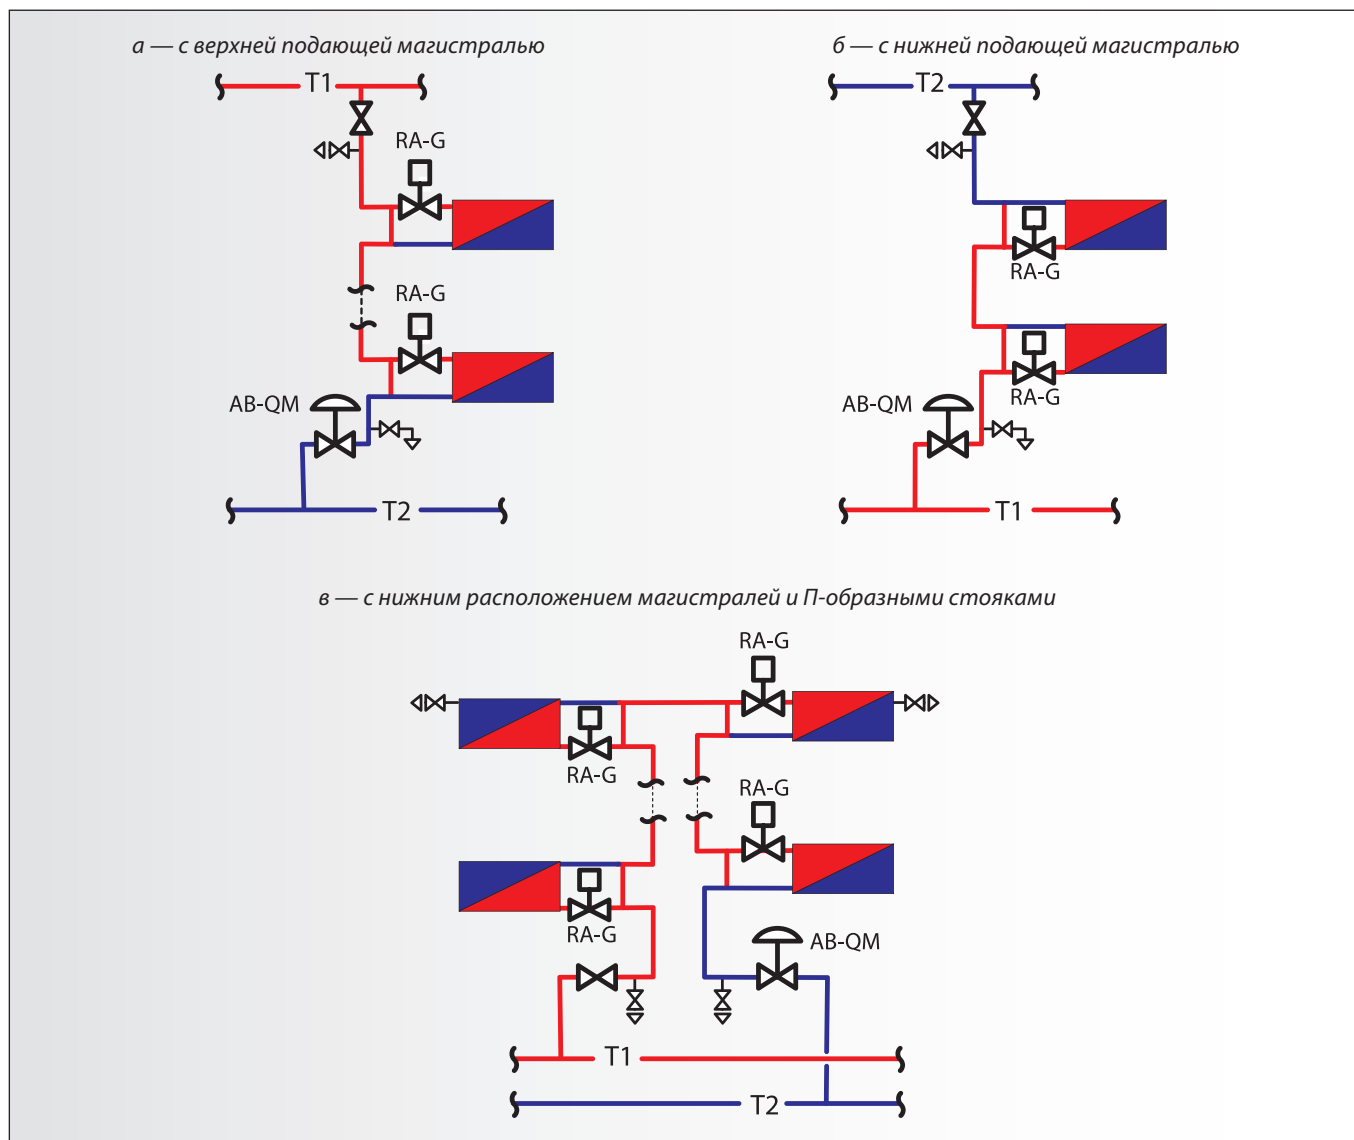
а — с верхней подающей магистралью

T1

RA-G

RA-G

AB-QM

T2

б — с нижней подающей магистралью

T2

RA-G

RA-G

AB-QM

T1

в — с нижним расположением магистралей и П-образными стояками

RA-G

RA-G

RA-G

RA-G

AB-QM

T1

T2